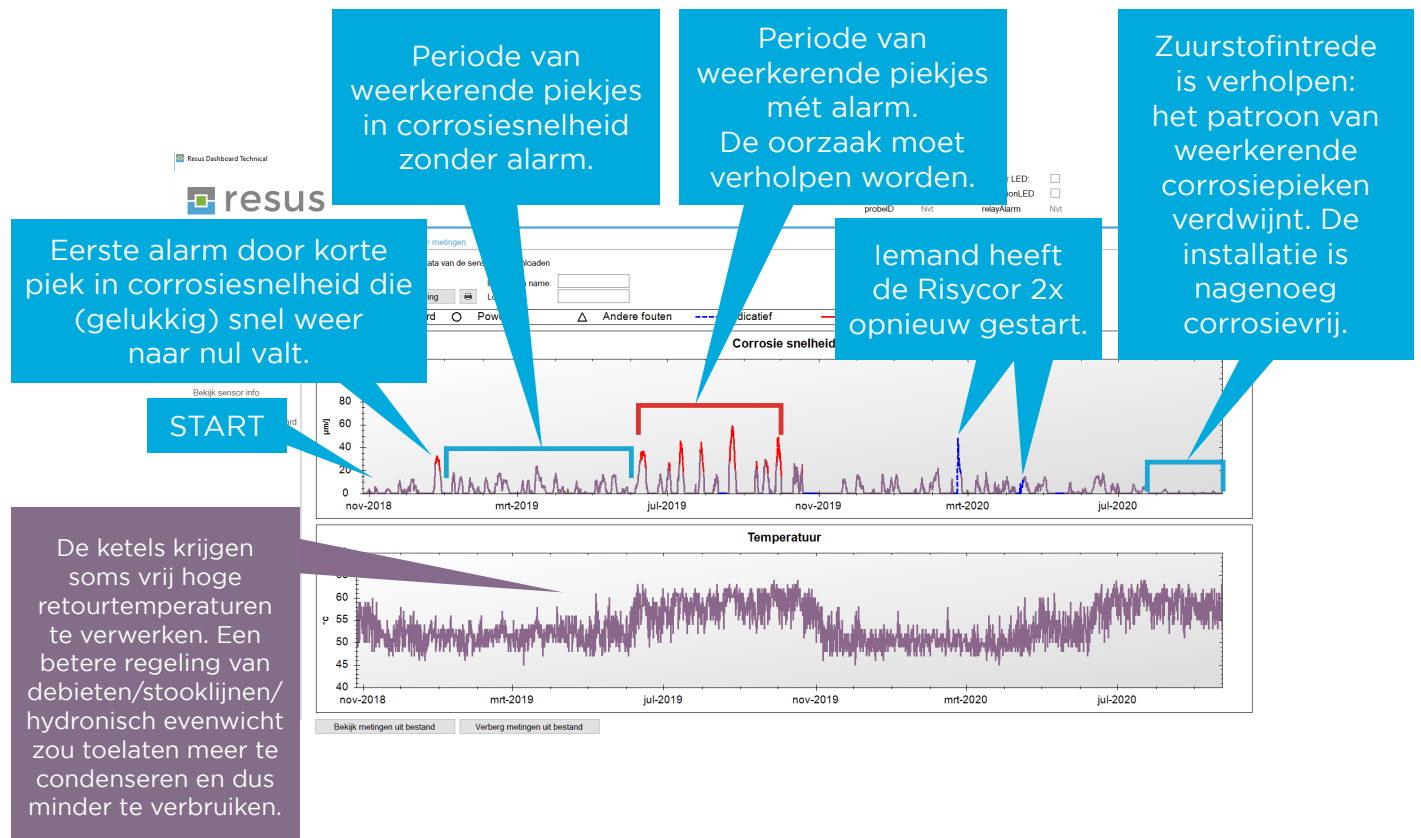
Periode van weerkerende piekjes in corrosiesnelheid zonder alarm.

Periode van weerkerende piekjes mét alarm. De oorzaak moet verholpen worden.

Zuurstofintrede is verholpen: het patroon van weerkerende corrosiepieken verdwijnt. De installatie is nagenoeg corrosievrij.

Resus Dashboard Technical

resus

r LED:
onLED
probeID Nvt relayAlarm Nvt

Eerste alarm door korte piek in corrosiesnelheid die (gelukkig) snel weer naar nul valt.

r metingen
ata van de sens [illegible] loaden
name:
ing
Lo
rd Pow Andere fouten dicatief

Iemand heeft de Risycor 2x opnieuw gestart.

Corrosie snelheid

Bekijk sensor info

START

ard

80
60
40
20
0
µm/j
nov-2018 mrt-2019 jul-2019 nov-2019 mrt-2020 jul-2020

Temperatuur

De ketels krijgen soms vrij hoge retourtemperaturen te verwerken. Een betere regeling van debieten/stooklijnen/ hydronisch evenwicht zou toelaten meer te condenseren en dus minder te verbruiken.

60
55
50
45
40
°C
nov-2018 mrt-2019 jul-2019 nov-2019 mrt-2020 jul-2020

Bekijk metingen uit bestand
Verberg metingen uit bestand